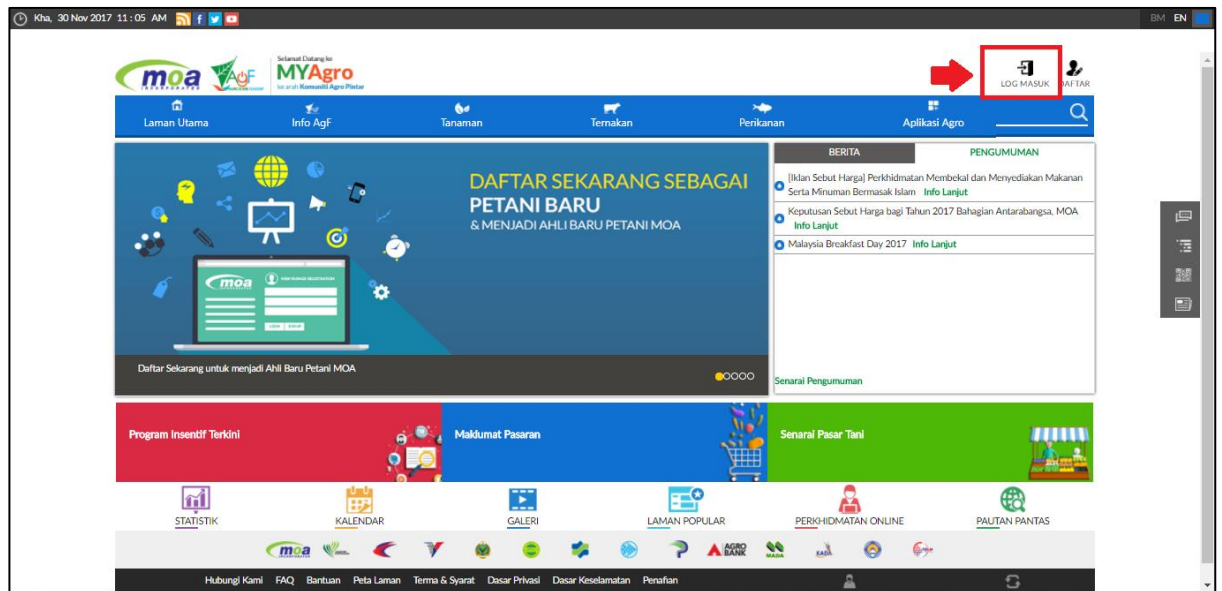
Kha, 30 Nov 2017 11 : 05 AM

BM EN

moa

AgF

Selamat Datang ke
MYAgro
ke arah Komuniti Agro Pintar

LOG MASUK

DAFTAR

Laman Utama
Info AgF
Tanaman
Ternakan
Perikanan
Aplikasi Agro

DAFTAR SEKARANG SEBAGAI
PETANI BARU
& MENJADI AHLI BARU PETANI MOA

moa

Daftar Sekarang untuk menjadi Ahli Baru Petani MOA

BERITA
PENGUMUMAN

[Iklan Sebut Harga] Perkhidmatan Membekal dan Menyediakan Makanan Serta Minuman Bermasak Islam Info Lanjut

Keputusan Sebut Harga bagi Tahun 2017 Bahagian Antarabangsa, MOA Info Lanjut

Malaysia Breakfast Day 2017 Info Lanjut

Senarai Pengumuman

Program Insentif Terkini
Maklumat Pasaran
Senarai Pasar Tani

STATISTIK
KALENDAR
GALERI
LAMAN POPULAR
PERKHIDMATAN ONLINE
PAUTAN PANTAS

moa
AGRO BANK

Hubungi Kami FAQ Bantuan Peta Laman Terma & Syarat Dasar Privasi Dasar Keselamatan Penafian